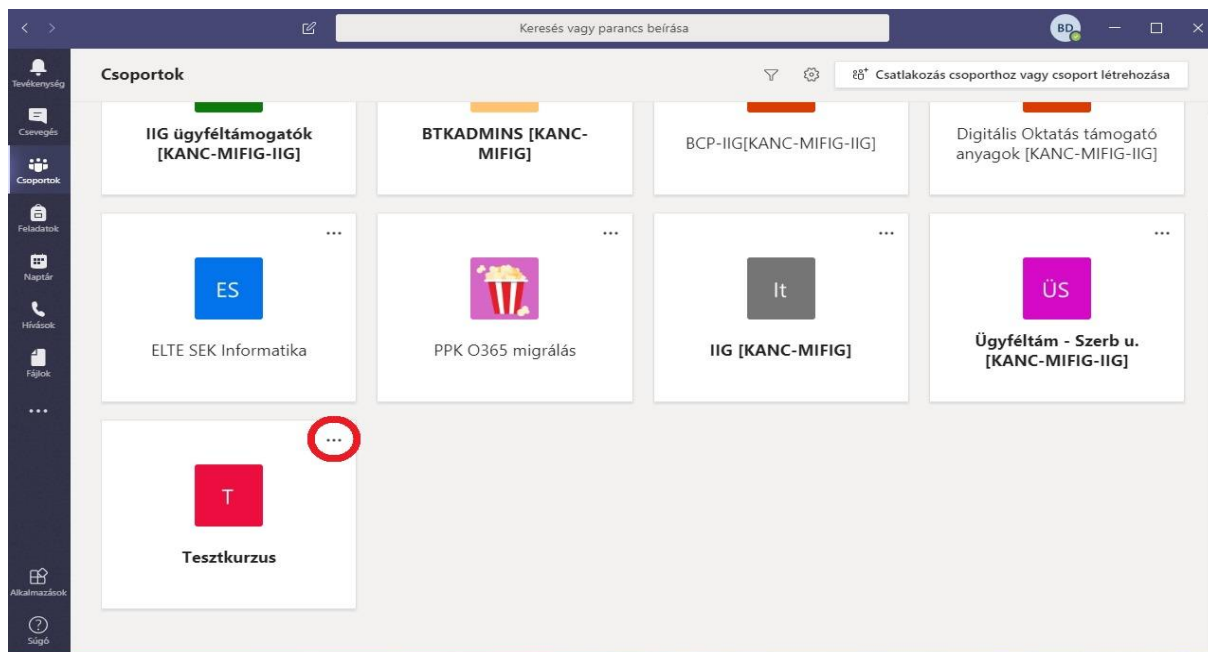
Keresés vagy parancs beírása

BD

Tevékenység

Csevegés

Csoportok

Feladatok

Naptár

Hívások

Fájlok

...

Alkalmazások

Súgó

Csoportok

Csatlakozás csoporthoz vagy csoport létrehozása

IIG ügyféltámogatók [KANC-MIFIG-IIG]

BTKADMINS [KANC-MIFIG]

BCP-IIG[KANC-MIFIG-IIG]

Digitális Oktatás támogató anyagok [KANC-MIFIG-IIG]

...

ES

ELTE SEK Informatika

...

PPK O365 migrálás

...

It

IIG [KANC-MIFIG]

...

ÜS

Ügyféltám - Szerb u. [KANC-MIFIG-IIG]

...

T

Tesztkurzus